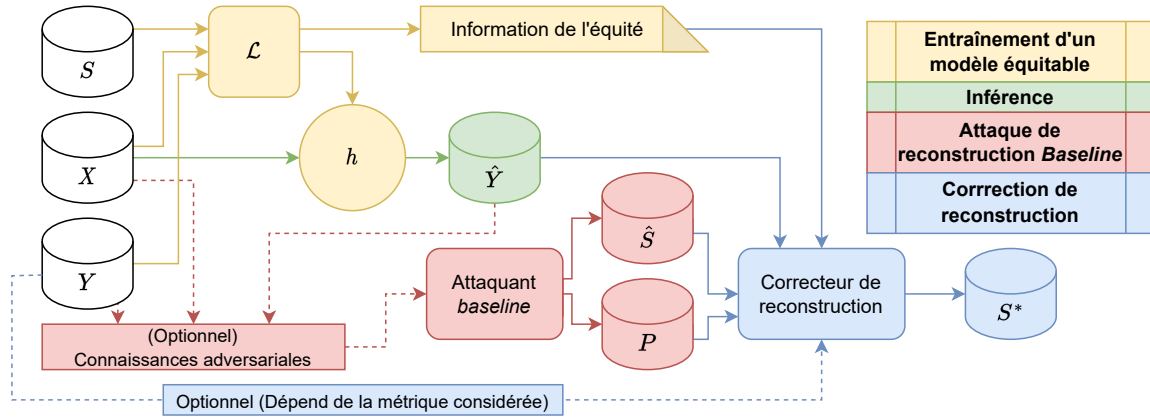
$S$

$\mathcal{L}$

Information de l'équité

Entraînement d'un modèle équitable

Inférence

Attaque de reconstruction *Baseline*

Corrrection de reconstruction

$X$

$h$

$\hat{Y}$

$Y$

$\hat{S}$

Attaquant *baseline*

Correcteur de reconstruction

$S^*$

$P$

(Optionnel) Connaissances adversariales

Optionnel (Dépend de la métrique considérée)